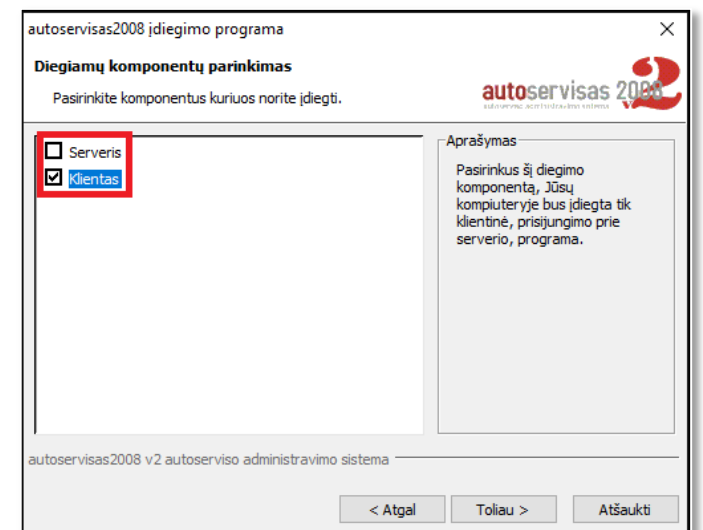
autoservisas2008 įdiegimo programa

×

Diegiamų komponentų parinkimas

Pasirinkite komponentus kuriuos norite įdiegti.

autoservisas 2008

autoserviso administravimo sistema

Serveris

Klientas

Aprašymas

Pasirinkus šį diegimo komponentą, Jūsų kompiuteryje bus įdiegta tik klientinė, prisijungimo prie serverio, programa.

autoservisas2008 v2 autoserviso administravimo sistema

< Atgal

Toliau >

Atšaukti